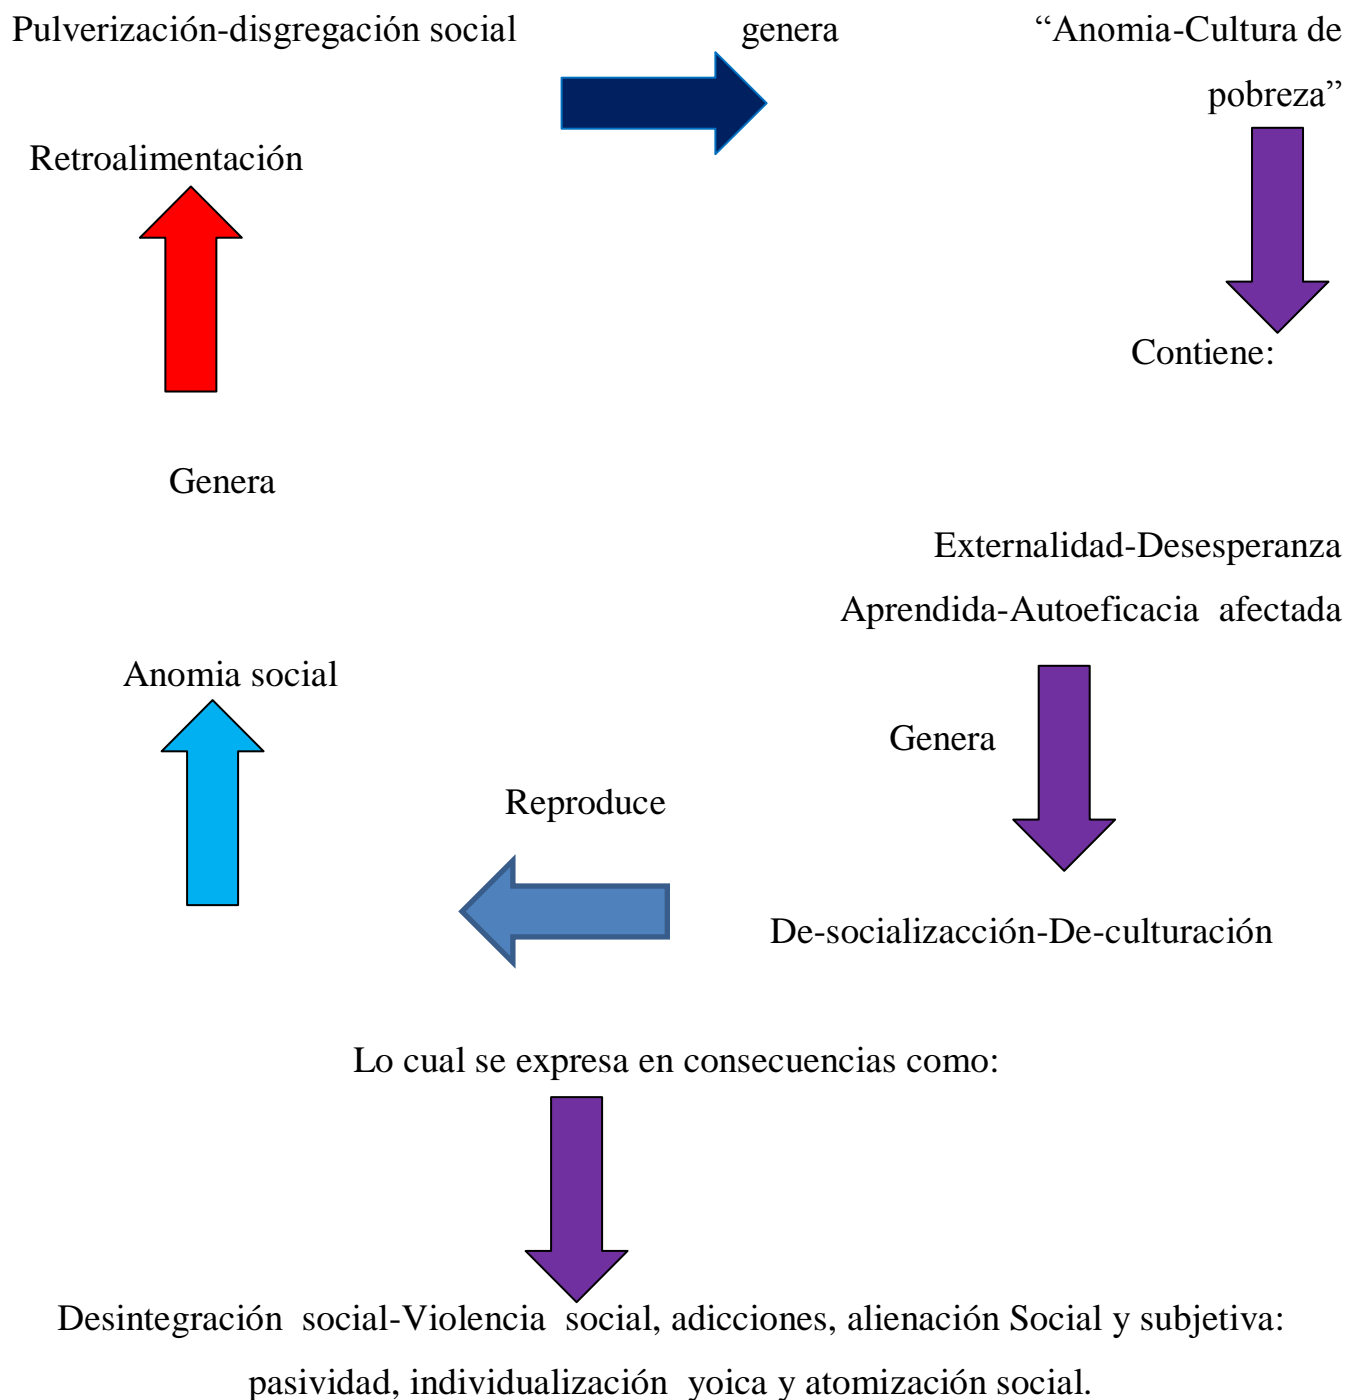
Pulverización-disgregación social genera “Anomia-Cultura de pobreza”

Retroalimentación

Contiene:

Genera

Externalidad-Desesperanza Aprendida-Autoeficacia afectada

Anomia social

Genera

Reproduce

De-socializacción-De-culturación

Lo cual se expresa en consecuencias como:

Desintegración social-Violencia social, adicciones, alienación Social y subjetiva: pasividad, individualización yoica y atomización social.